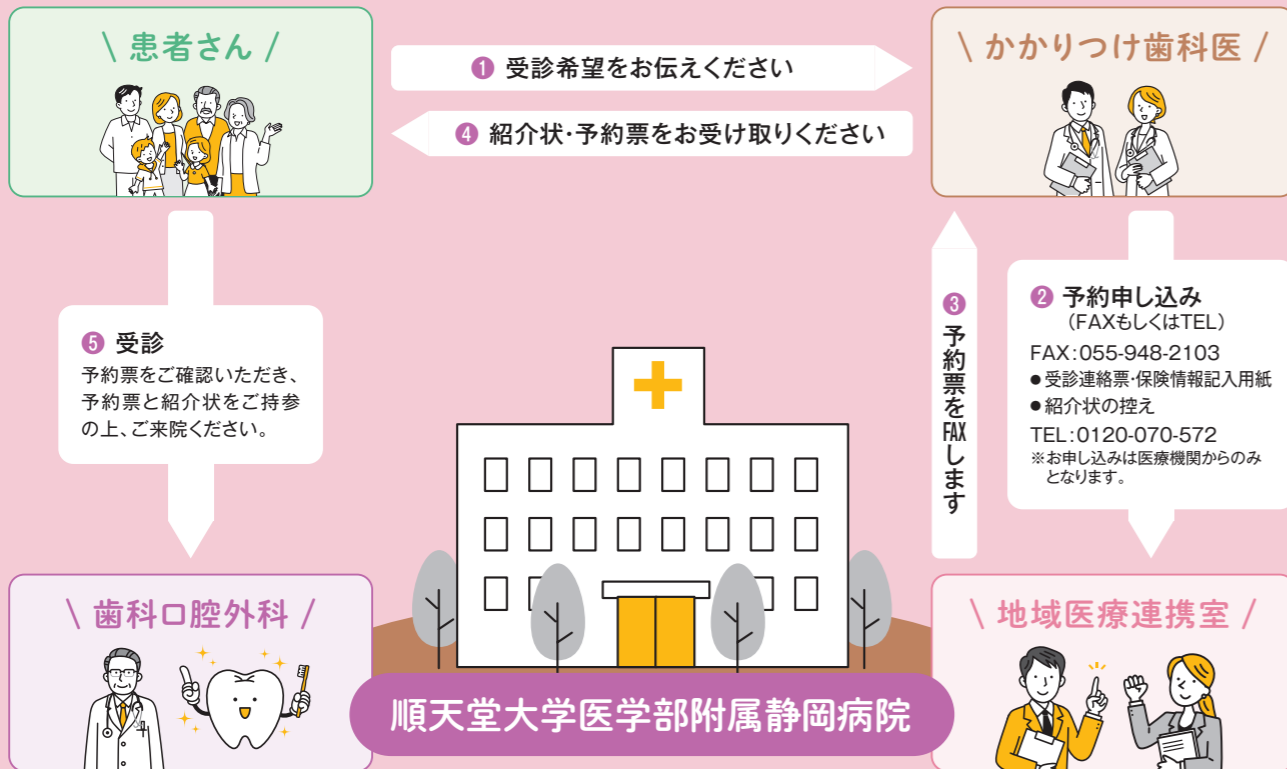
\ 患者さん /

❶ 受診希望をお伝えください

❹ 紹介状·予約票をお受け取りください

\ かかりつけ歯科医 /

❺ 受診
予約票をご確認いただき、予約票と紹介状をご持参の上、ご来院ください。

❸ 予約票をFAXします

❷ 予約申し込み
（FAXもしくはTEL）
FAX：055-948-2103
● 受診連絡票·保険情報記入用紙
● 紹介状の控え
TEL：0120-070-572
※お申し込みは医療機関からのみとなります。

\ 歯科口腔外科 /

順天堂大学医学部附属静岡病院

\ 地域医療連携室 /